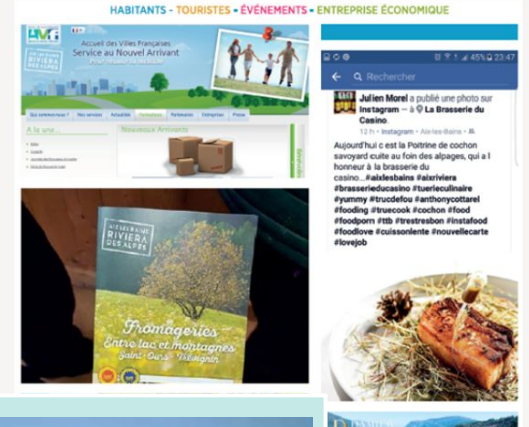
HABITANTS - TOURISTES - ÉVÉNEMENTS - ENTREPRISE ÉCONOMIQUE

AVF

Accueil des Villes Françaises
Service au Nouvel Arrivant

AIX-LES-BAINS RIVIERA DES ALPES

A la une...

Nouveaux Arrivants

45% 23:47

Rechercher

Julien Morel a publié une photo sur Instagram — à La Brasserie du Casino.

12 h · Instagram · Aix-les-Bains ·

Aujourd'hui c est la Poitrine de cochon savoyard cuite au foin des alpages, qui a l honneur à la brasserie du casino...#aixlesbains #aixriviera #brasserieducasino #tuerieculinaire #yummy #trucdefou #anthonycottarel #fooding #truecook #cochon #food #foodporn #ttb #trestresbon #instafood #foodlove #cuissonlente #nouvellecarte #lovejob

AIX-LES-BAINS RIVIERA DES ALPES

Fromageries
Entre lacs et montagnes
Saint-Ours · Trévignin